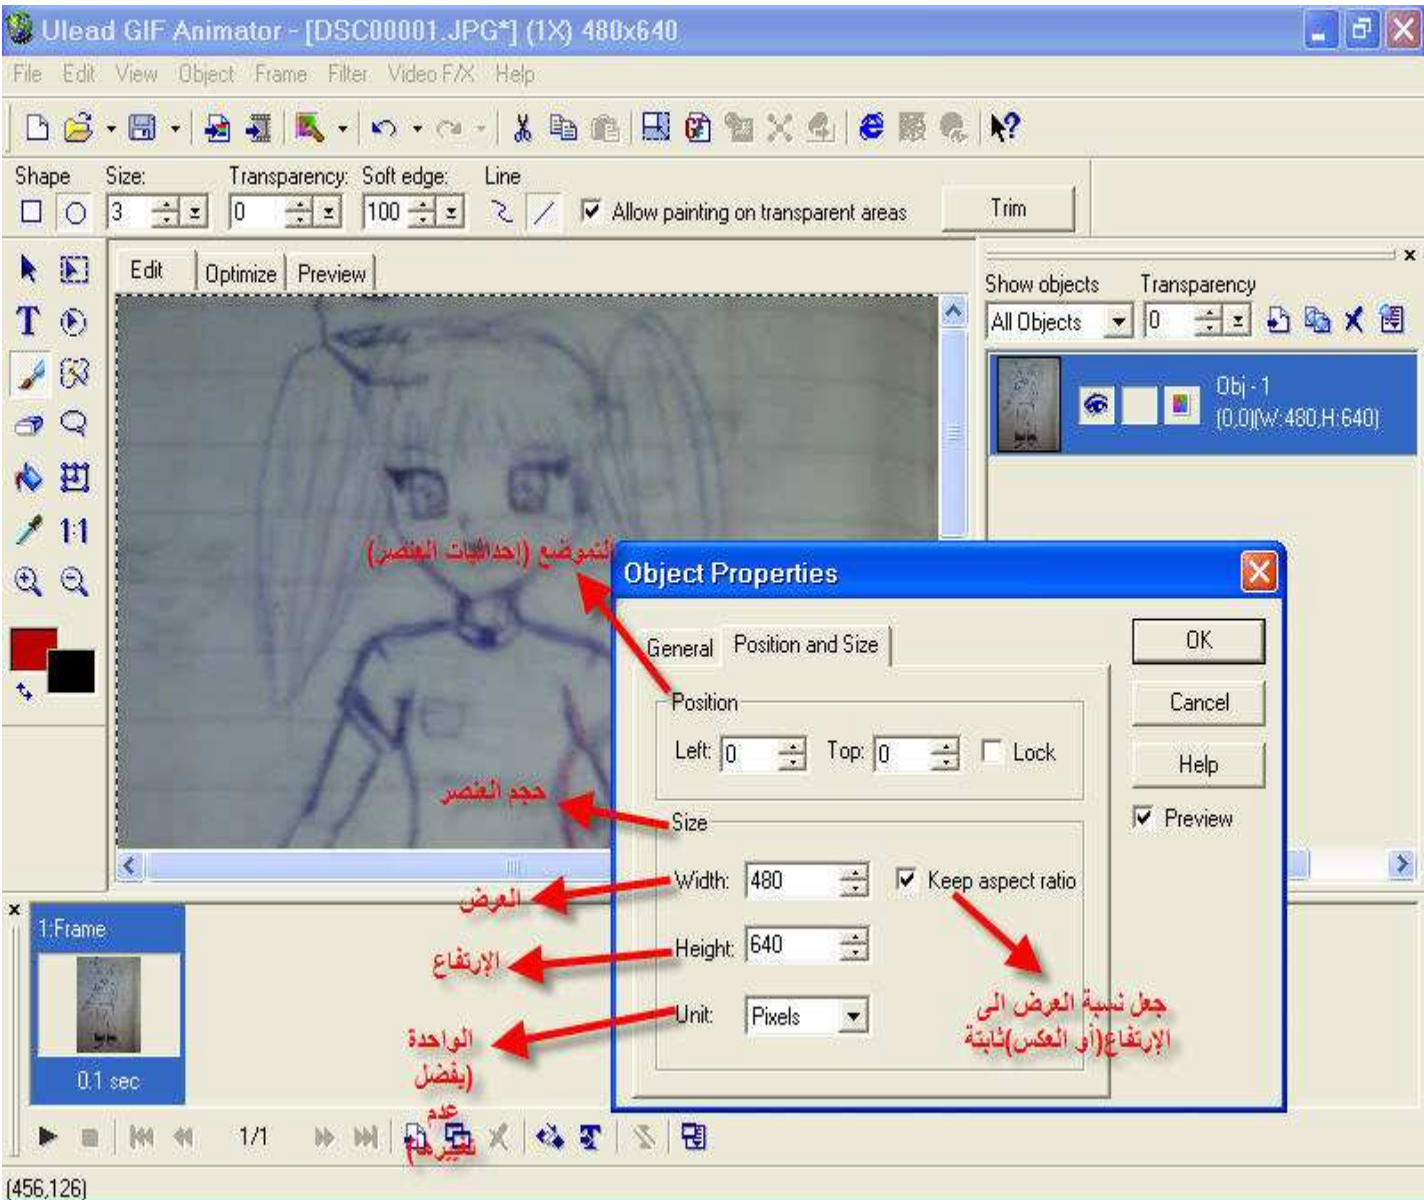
Ulead GIF Animator - [DSC00001.JPG*] (1X) 480x640

File Edit View Object Frame Filter Video F/X Help

Shape Size: Transparency: Soft edge: Line
3 0 100
Allow painting on transparent areas
Trim

Edit Optimize Preview

Show objects Transparency
All Objects 0

Obj - 1
(0,0)(W:480,H:640)

1:Frame
0.1 sec

1/1

(456,126)

Object Properties
General Position and Size
Position
Left: 0 Top: 0 Lock
Size
Width: 480 Keep aspect ratio
Height: 640
Unit: Pixels
OK
Cancel
Help
Preview

الموضع (إحداثيات العنصر)
حجم العنصر
العرض
الإرتفاع
الواحدة (يفضل عدم تغييرها)
جعل نسبة العرض الى الإرتفاع(أو العكس)ثابتة